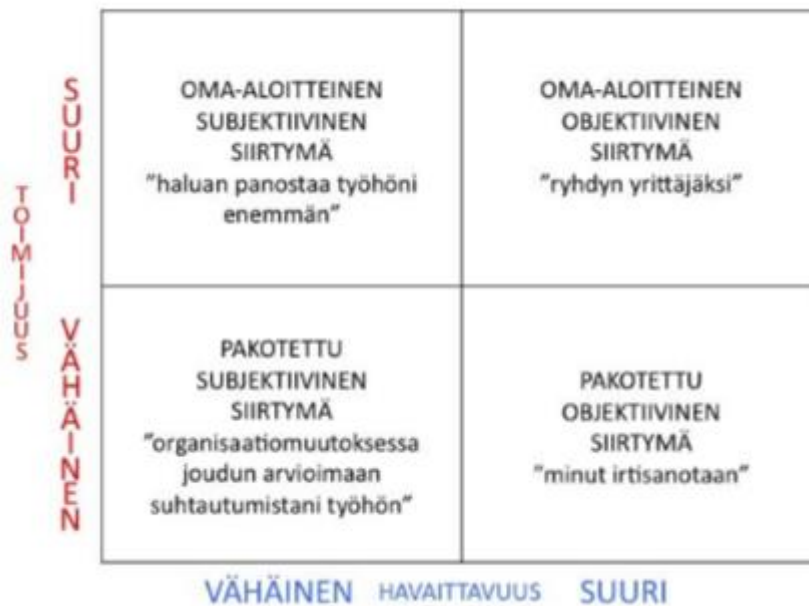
TOIMIJUUS

SUURI

VÄHÄINEN

| | |
|---|---|
| OMA-ALOITTEINEN SUBJEKTIIVINEN SIIRTYMÄ "haluan panostaa työhöni enemmän" | OMA-ALOITTEINEN OBJEKTIIVINEN SIIRTYMÄ "ryhdyn yrittäjäksi" |
| PAKOTETTU SUBJEKTIIVINEN SIIRTYMÄ "organisaatiomuutoksessa joudun arvioimaan suhtautumistani työhön" | PAKOTETTU OBJEKTIIVINEN SIIRTYMÄ "minut irtisanotaan" |

VÄHÄINEN HAVAITTAVUUS SUURI